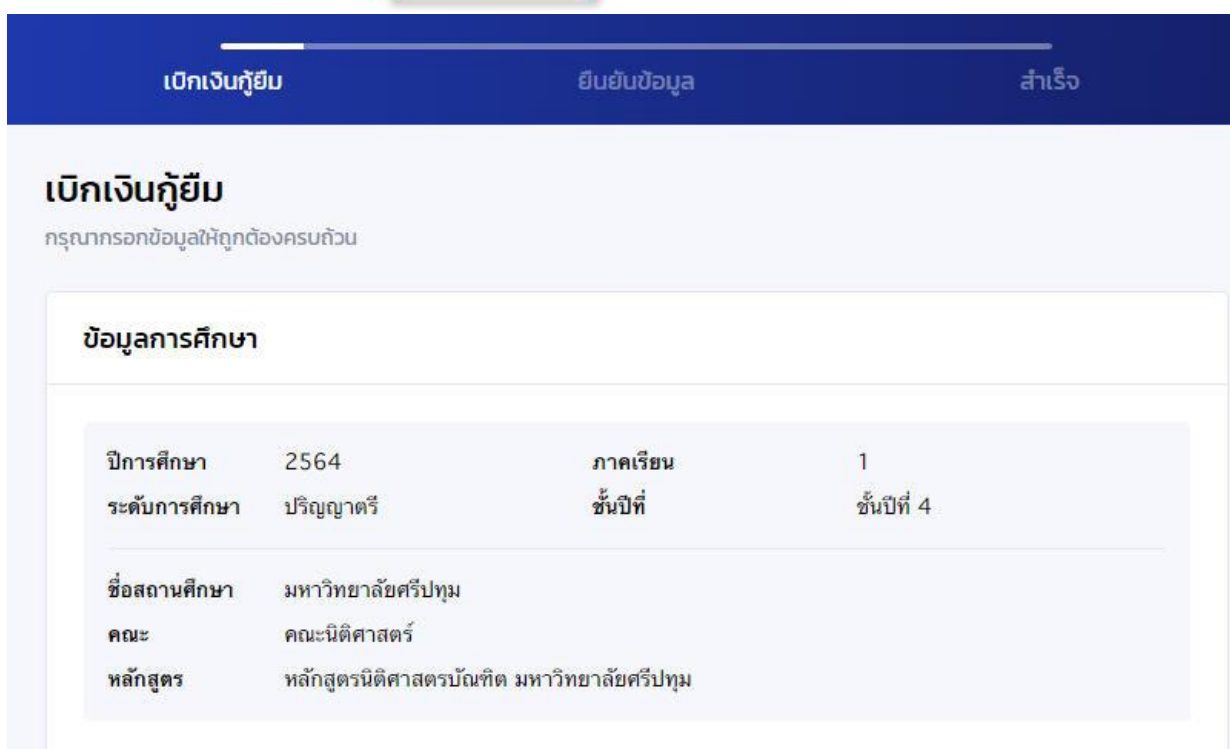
เบิกเงินกู้ยืม
ยืนยันข้อมูล
สำเร็จ

เบิกเงินกู้ยืม
กรุณากรอกข้อมูลให้ถูกต้องครบถ้วน

ข้อมูลการศึกษา

| | | | |
|---|---|---|---|
| ปีการศึกษา | 2564 | ภาคเรียน | 1 |
| ระดับการศึกษา | ปริญญาตรี | ชั้นปีที่ | ชั้นปีที่ 4 |

ชื่อสถานศึกษา มหาวิทยาลัยศรีปทุม
คณะ คณะนิติศาสตร์
หลักสูตร หลักสูตรนิติศาสตรบัณฑิต มหาวิทยาลัยศรีปทุม